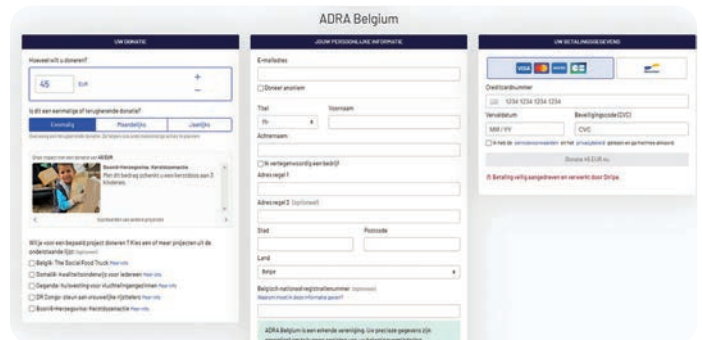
ADRA Belgium

UW DONATIE

Hoeveel wilt u doneren?

45 EUR

+

−

Is dit een eenmalige of terugkerende donatie?

Eenmalig

Maandelijks

Jaarlijks

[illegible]

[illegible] ADRA

Bosnië-Herzegovina: Herstelaanactie

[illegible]

Wil je voor een bepaald project doneren? Kies een of meer projecten uit de onderstaande lijst (optioneel)

België: The Social Food Truck Meer info

Somalië: Kwaliteitsonderwijs voor iedereen Meer info

Gegarde huisvesting voor vluchtelingengezinnen Meer info

DR Congo: steun aan onvuwelijke rijdtelers Meer info

Bosnië-Herzegovina: Herstelaanactie Meer info

JOUW PERSOONLIJKE INFORMATIE

E-mailadres

Doneer anoniem

Titel

Voornaam

Dhr.

Achternaam

Ik vertegenwoordig een bedrijf

Adresregel 1

Adresregel 2 (optioneel)

Stad

Postcode

Land

België

Belgisch nationaal registratienummer (optioneel)

Waarom moet ik deze informatie geven?

ADRA Belgium is een erkende vereniging. Uw precieze gegevens zijn

UW BETALINGSGEGEVENS

Creditcardnummer

1234 1234 1234 1234

Vervaldatum

Beveiligingscode (CVC)

MM / YY

CVC

Ik heb de servicevoorwaarden en het privacybeleid gelezen en ga hiermee akkoord

Doneer 45 EUR nu

Betaling veilig aangedreven en verwerkt door Stripe